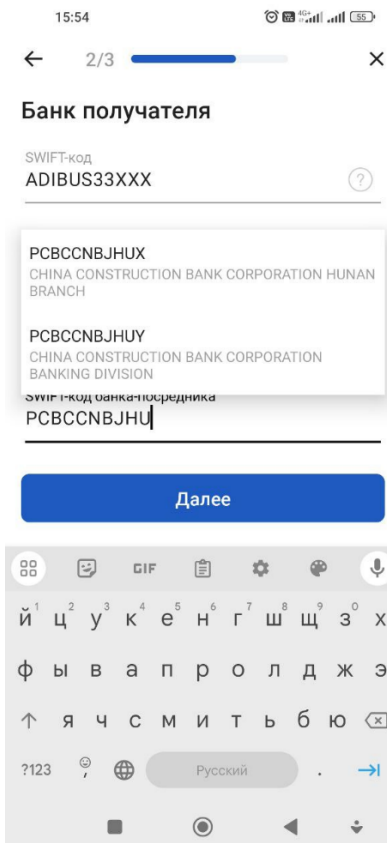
15:54
4G+ 55

2/3

Банк получателя

SWIFT-код
ADIBUS33XXX

PCBCCNBJHUX
CHINA CONSTRUCTION BANK CORPORATION HUNAN BRANCH

PCBCCNBJHUY
CHINA CONSTRUCTION BANK CORPORATION BANKING DIVISION

SWIFT-код банка-посредника
PCBCCNBJHU

Далее

GIF

й 1 ц 2 у 3 к 4 е 5 н 6 г 7 ш 8 щ 9 з 0 х
ф ы в а п р о л д ж э
я ч с м и т ь б ю
?123 , Русский .